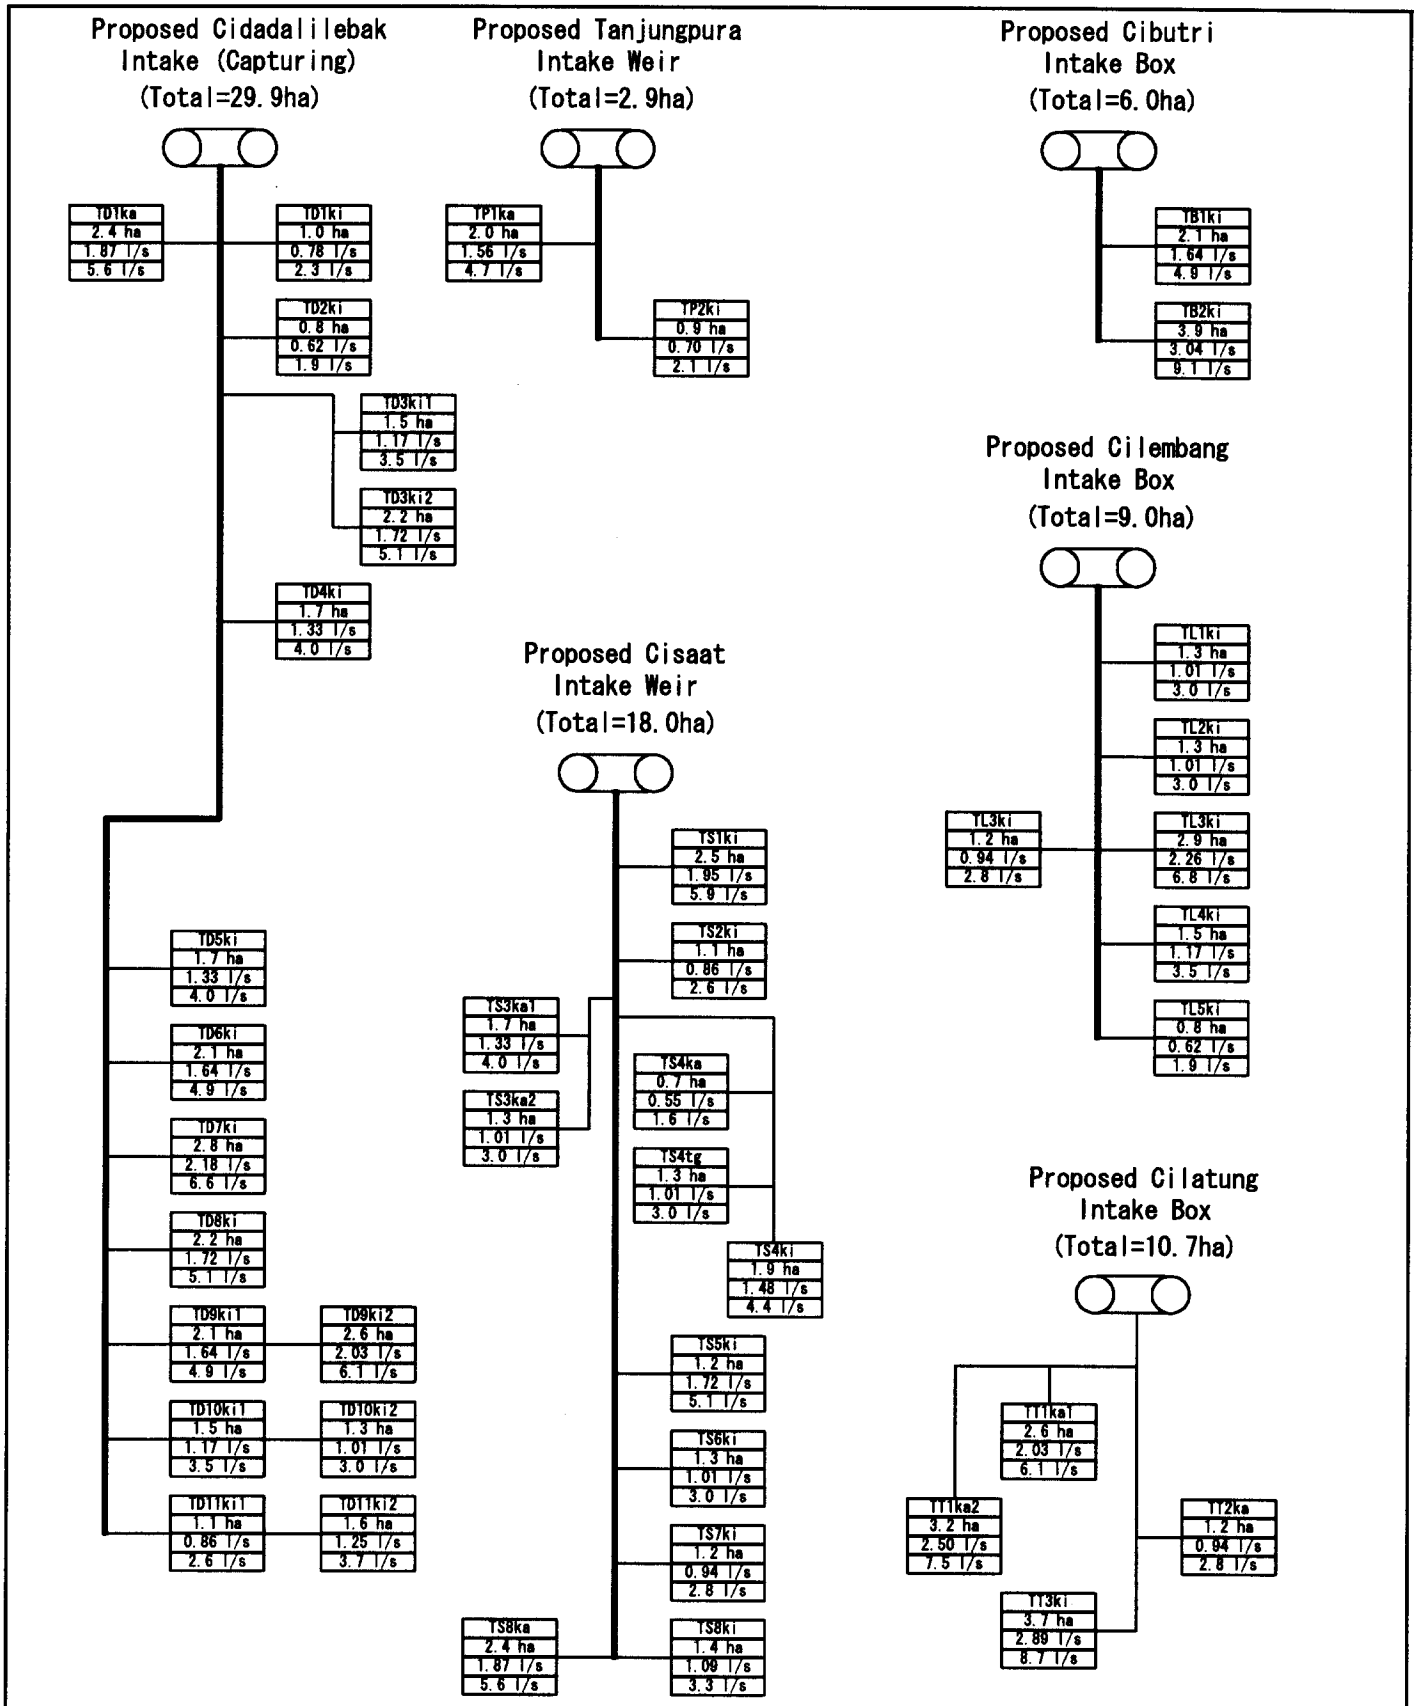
Proposed Cidadalilebak Intake (Capturing) (Total=29.9ha)

TD1ka
2.4 ha
1.87 l/s
5.6 l/s

TD1ki
1.0 ha
0.78 l/s
2.3 l/s

TD2ki
0.8 ha
0.62 l/s
1.9 l/s

TD3ki1
1.5 ha
1.17 l/s
3.5 l/s

TD3ki2
2.2 ha
1.72 l/s
5.1 l/s

TD4ki
1.7 ha
1.33 l/s
4.0 l/s

TD5ki
1.7 ha
1.33 l/s
4.0 l/s

TD6ki
2.1 ha
1.64 l/s
4.9 l/s

TD7ki
2.8 ha
2.18 l/s
6.6 l/s

TD8ki
2.2 ha
1.72 l/s
5.1 l/s

TD9ki1
2.1 ha
1.64 l/s
4.9 l/s

TD9ki2
2.6 ha
2.03 l/s
6.1 l/s

TD10ki1
1.5 ha
1.17 l/s
3.5 l/s

TD10ki2
1.3 ha
1.01 l/s
3.0 l/s

TD11ki1
1.1 ha
0.86 l/s
2.6 l/s

TD11ki2
1.6 ha
1.25 l/s
3.7 l/s

Proposed Tanjungpura Intake Weir (Total=2.9ha)

TP1ka
2.0 ha
1.56 l/s
4.7 l/s

TP2ki
0.9 ha
0.70 l/s
2.1 l/s

Proposed Cisaat Intake Weir (Total=18.0ha)

TS1ki
2.5 ha
1.95 l/s
5.9 l/s

TS2ki
1.1 ha
0.86 l/s
2.6 l/s

TS3ka1
1.7 ha
1.33 l/s
4.0 l/s

TS3ka2
1.3 ha
1.01 l/s
3.0 l/s

TS4ka
0.7 ha
0.55 l/s
1.6 l/s

TS4tg
1.3 ha
1.01 l/s
3.0 l/s

TS4ki
1.9 ha
1.48 l/s
4.4 l/s

TS5ki
1.2 ha
1.72 l/s
5.1 l/s

TS6ki
1.3 ha
1.01 l/s
3.0 l/s

TS7ki
1.2 ha
0.94 l/s
2.8 l/s

TS8ka
2.4 ha
1.87 l/s
5.6 l/s

TS8ki
1.4 ha
1.09 l/s
3.3 l/s

Proposed Cibutri Intake Box (Total=6.0ha)

TB1ki
2.1 ha
1.64 l/s
4.9 l/s

TB2ki
3.9 ha
3.04 l/s
9.1 l/s

Proposed Cilembang Intake Box (Total=9.0ha)

TL1ki
1.3 ha
1.01 l/s
3.0 l/s

TL2ki
1.3 ha
1.01 l/s
3.0 l/s

TL3ki
1.2 ha
0.94 l/s
2.8 l/s

TL3ki
2.9 ha
2.26 l/s
6.8 l/s

TL4ki
1.5 ha
1.17 l/s
3.5 l/s

TL5ki
0.8 ha
0.62 l/s
1.9 l/s

Proposed Cilatung Intake Box (Total=10.7ha)

TT1ka1
2.6 ha
2.03 l/s
6.1 l/s

TT1ka2
3.2 ha
2.50 l/s
7.5 l/s

TT2ka
1.2 ha
0.94 l/s
2.8 l/s

TT3ki
3.7 ha
2.89 l/s
8.7 l/s